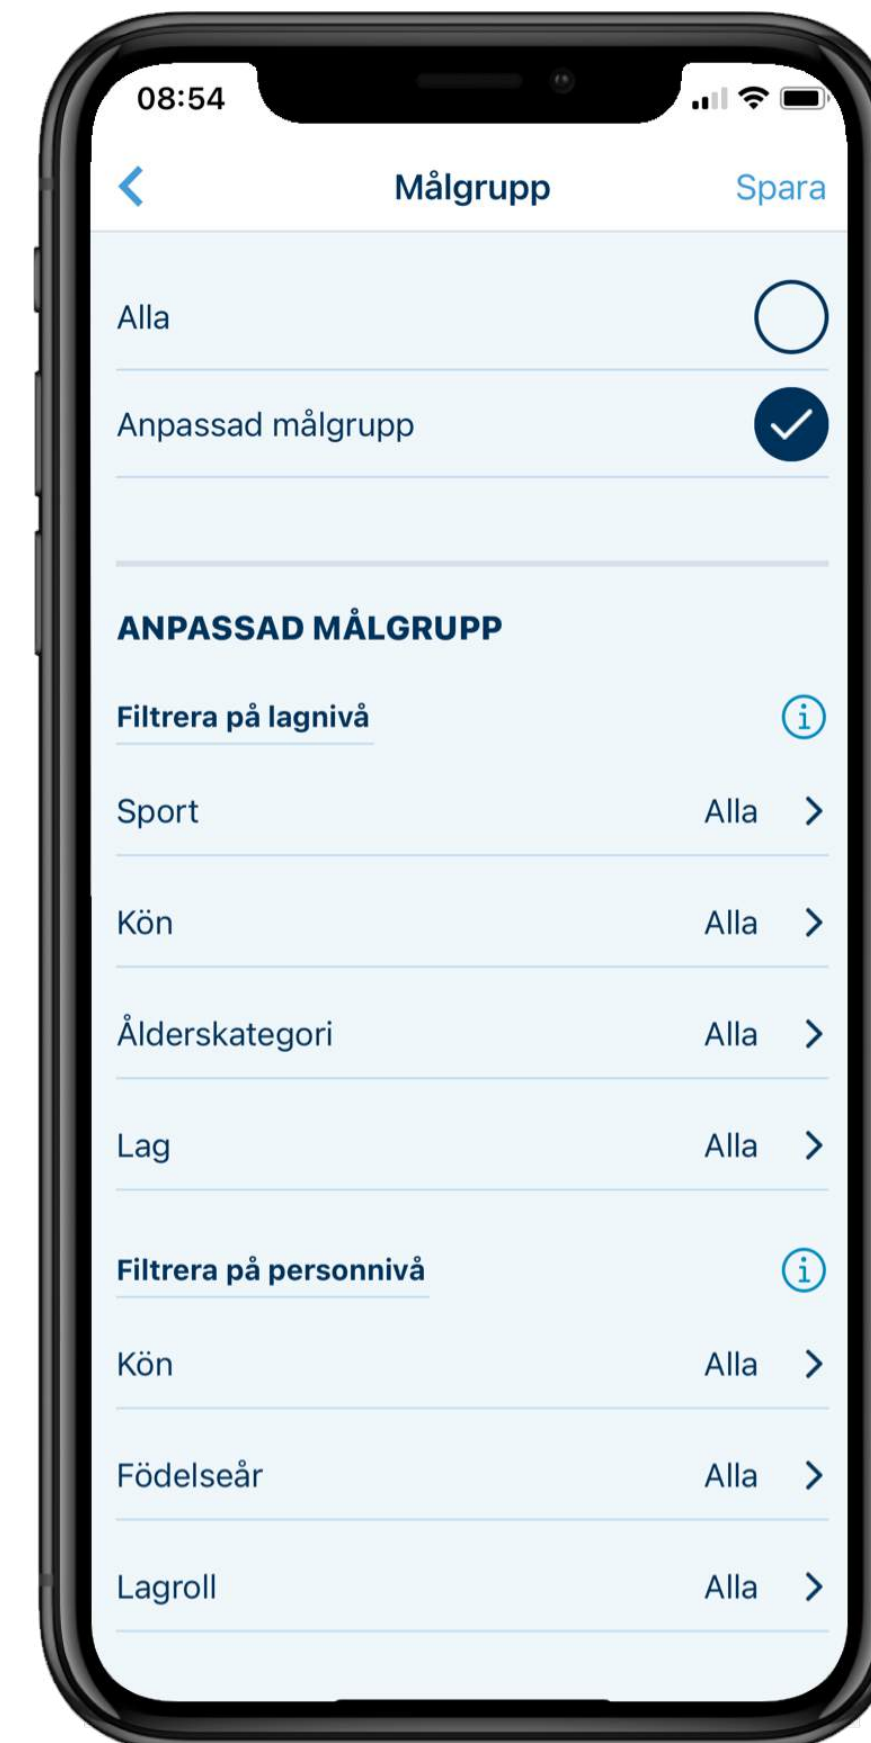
08:54

Målgrupp

Spara

Alla

Anpassad målgrupp

ANPASSAD MÅLGRUPP

Filtrera på lagnivå

Sport Alla

Kön Alla

Ålderskategori Alla

Lag Alla

Filtrera på personnivå

Kön Alla

Födelseår Alla

Lagroll Alla